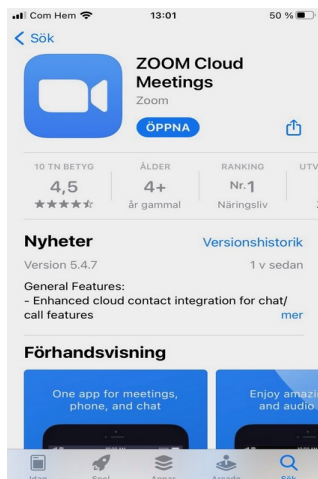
Com Hem 13:01 50 %

< Sök

ZOOM Cloud Meetings
Zoom

ÖPPNA

10 TN BETYG
4,5
★★★★☆

ÅLDER
4+
år gammal

RANKING
Nr.1
Näringsliv

UTV

Nyheter
Versionshistorik

Version 5.4.7
1 v sedan

General Features:
- Enhanced cloud contact integration for chat/ call features
mer

Förhandsvisning

One app for meetings, phone, and chat

Enjoy amazi and audio

Idag Spel Appar Arcade Sök